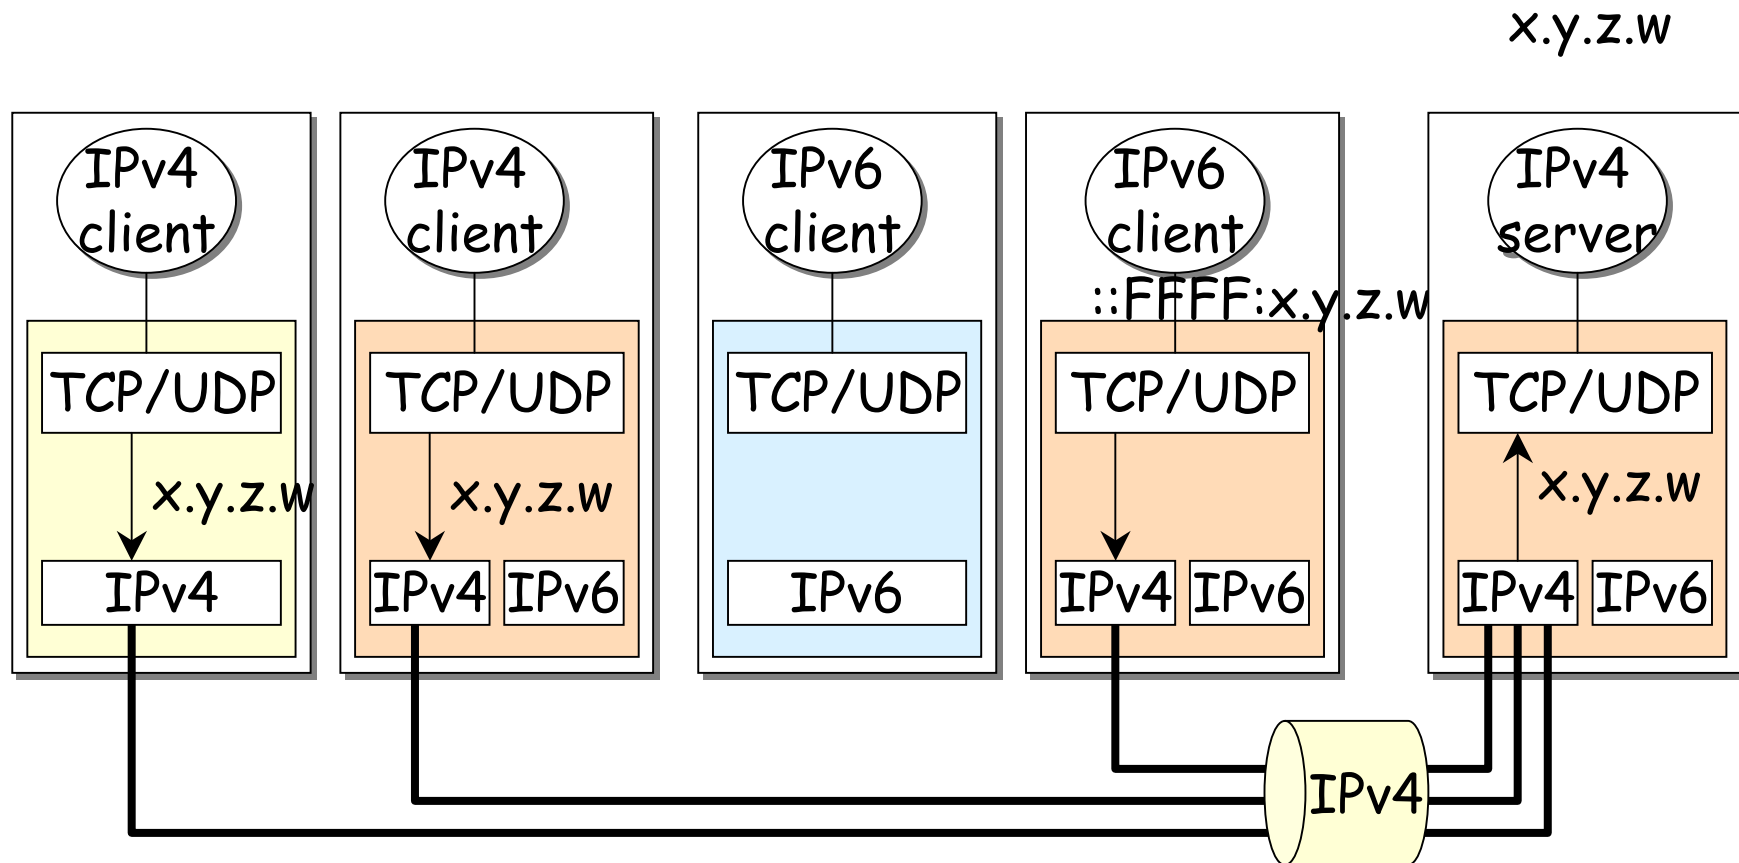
x.y.z.w

IPv4 client

TCP/UDP

x.y.z.w

IPv4

IPv4 client

TCP/UDP

x.y.z.w

IPv4 IPv6

IPv6 client

TCP/UDP

IPv6

IPv6 client

::FFFF:x.y.z.w

TCP/UDP

IPv4 IPv6

IPv4 server

TCP/UDP

x.y.z.w

IPv4 IPv6

IPv4